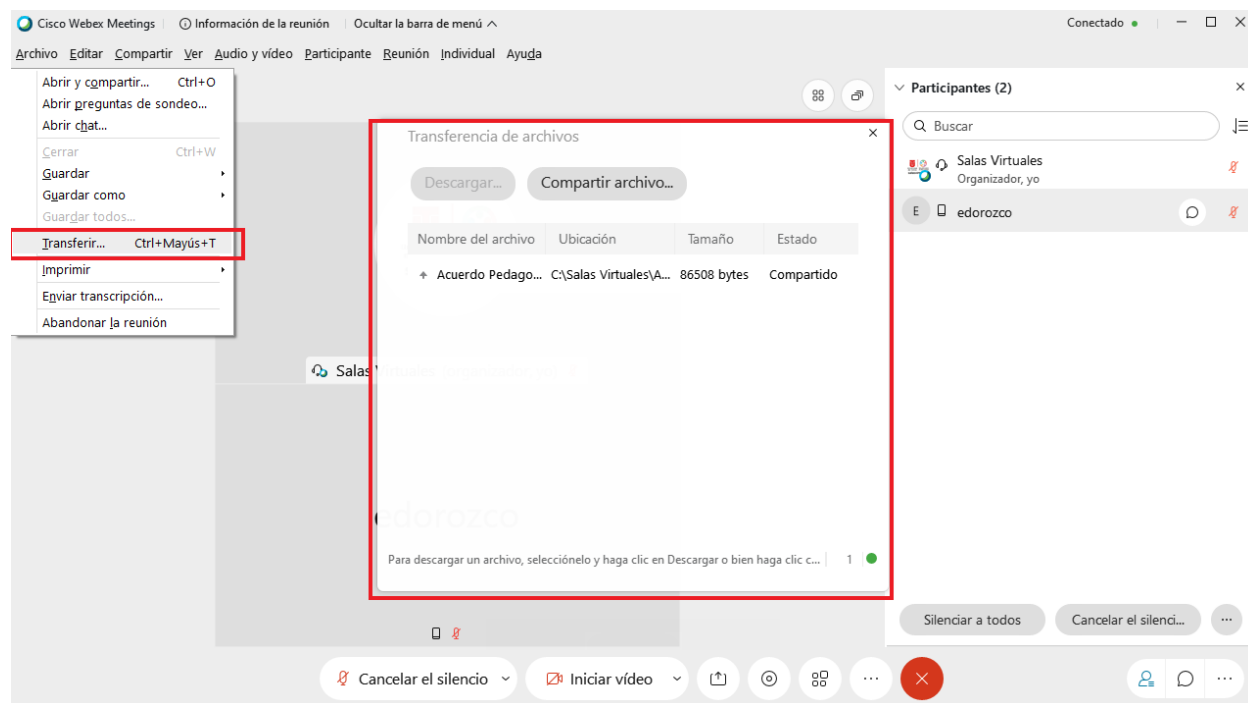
Cisco Webex Meetings | Información de la reunión | Ocultar la barra de menú

Conectado

Archivo Editar Compartir Ver Audio y vídeo Participante Reunión Individual Ayuda

Abrir y compartir... Ctrl+O
Abrir preguntas de sondeo...
Abrir chat...
Cerrar Ctrl+W
Guardar
Guardar como
Guardar todos...
Transferir... Ctrl+Mayús+T
Imprimir
Enviar transcripción...
Abandonar la reunión

Transferencia de archivos

Descargar... Compartir archivo...

| Nombre del archivo | Ubicación | Tamaño | Estado |
|---|---|---|---|
| Acuerdo Pedago... | C:\Salas Virtuales\A... | 86508 bytes | Compartido |

Para descargar un archivo, selecciónelo y haga clic en Descargar o bien haga clic c... 1

Salas

edorozco

Participantes (2)

Buscar

Salas Virtuales
Organizador, yo

E edorozco

Silenciar a todos Cancelar el silenci...

Cancelar el silencio Iniciar vídeo